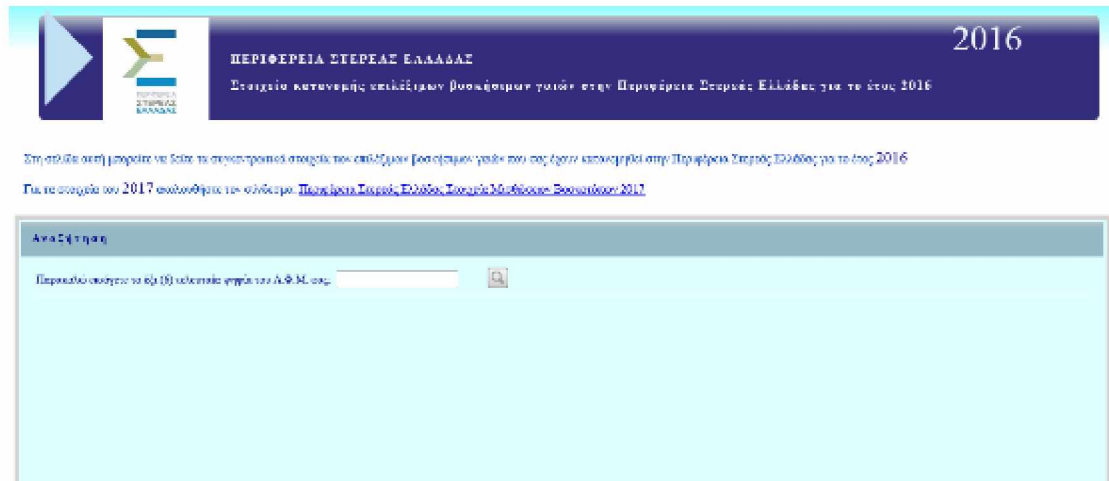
ΠΕΡΙΦΕΡΕΙΑ ΣΤΕΡΕΑΣ ΕΛΛΑΔΑΣ

ΠΕΡΙΦΕΡΕΙΑ ΣΤΕΡΕΑΣ ΕΛΛΑΔΑΣ

Στοιχεία κατανομής επιδόματος βοσκήσιμων γαιών στην Περιφέρεια Στερεάς Ελλάδας για το έτος 2016

2016

Στη σελίδα αυτή μπορείτε να δείτε τα συγκεντρωτικά στοιχεία του επιδόματος βοσκήσιμων γαιών που σας έχουν κατανεμηθεί στην Περιφέρεια Στερεάς Ελλάδας για το έτος 2016

Για τα στοιχεία του 2017 ακολουθήστε τον σύνδεσμο: Περιφέρεια Στερεάς Ελλάδας Στοιχεία Μισθώσεων Βοσκοτόπων 2017

Αναζήτηση

Παρακαλώ εισάγετε τα έξι (6) τελευταία ψηφία του Α.Φ.Μ. σας: